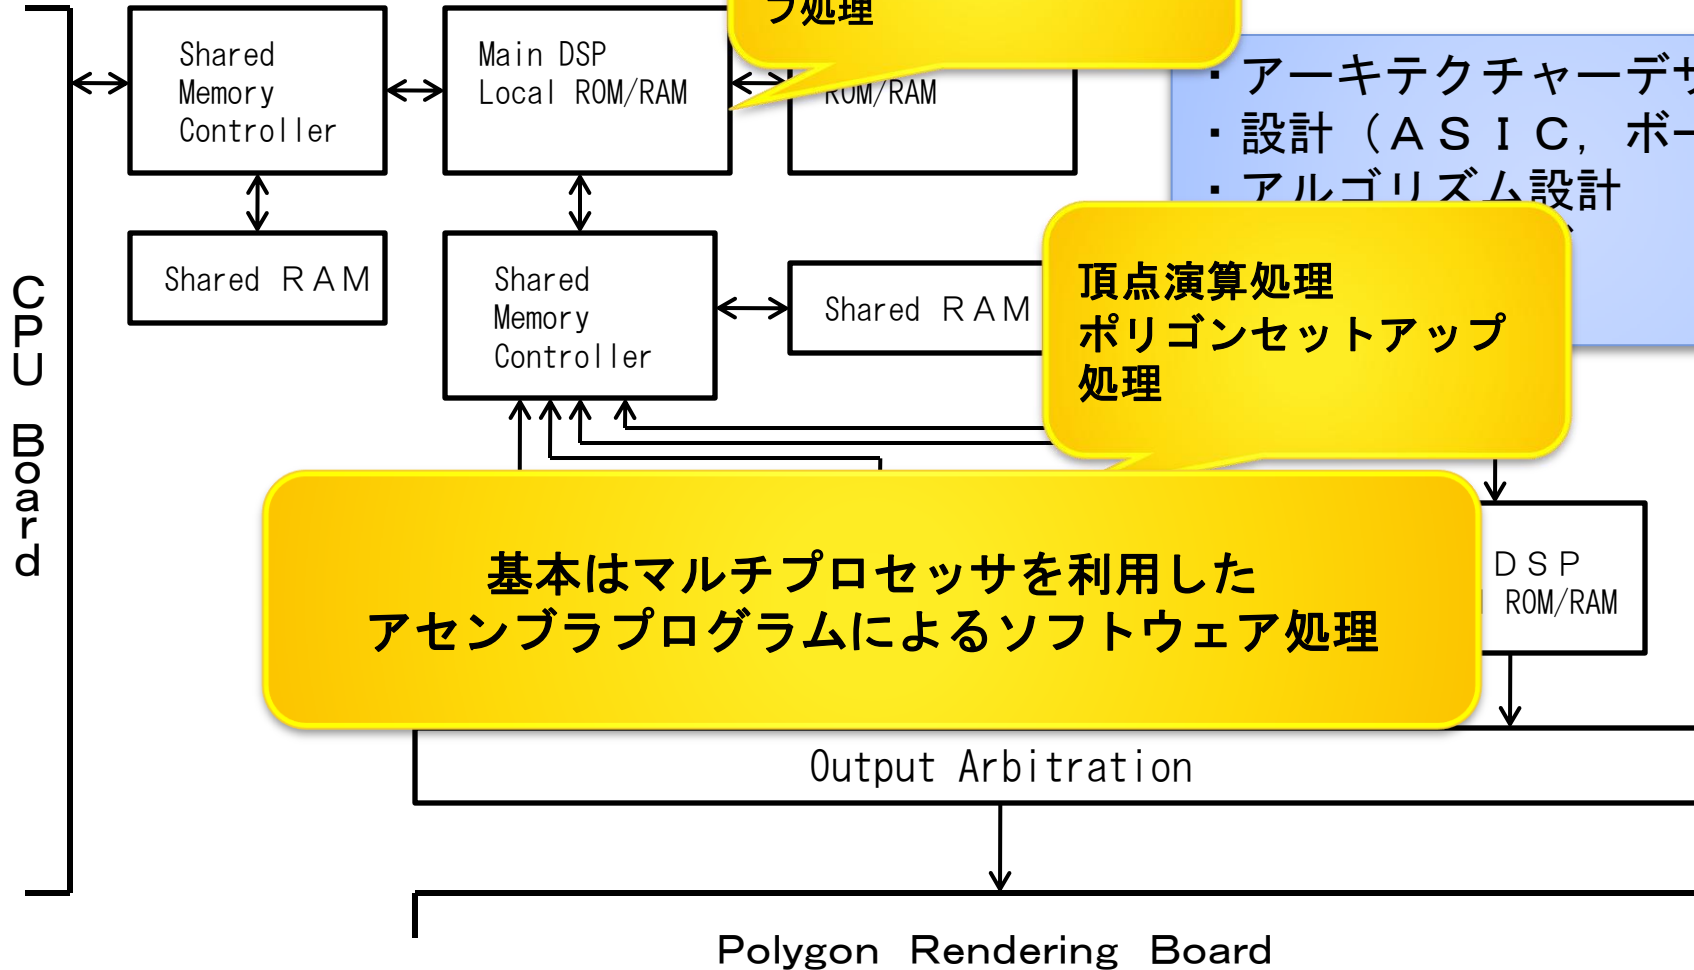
プ処理

Shared Memory Controller

Main DSP Local ROM/RAM

ROM/RAM

・アーキテクチャーデザ
・設計（ＡＳＩＣ，ボー
・アルゴリズム設計

CPU Board

Shared ＲＡＭ

Shared Memory Controller

Shared ＲＡＭ

頂点演算処理
ポリゴンセットアップ
処理

ＤＳＰ
ROM/RAM

基本はマルチプロセッサを利用した
アセンブラプログラムによるソフトウェア処理

Output Arbitration

Polygon Rendering Board